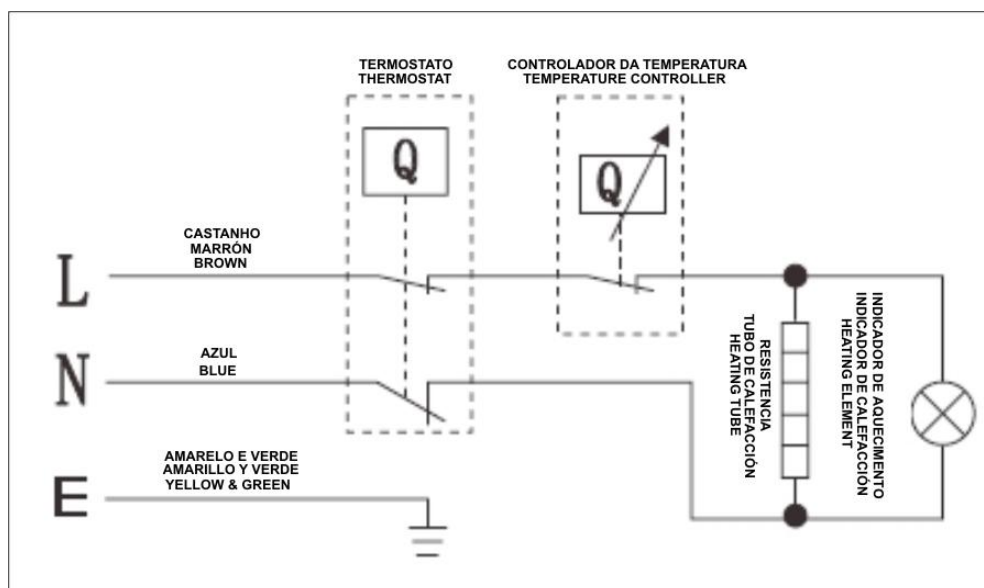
TERMOSTATO
THERMOSTAT

CONTROLADOR DA TEMPERATURA
TEMPERATURE CONTROLLER

Q

Q

CASTANHO
MARRÓN
BROWN

L

AZUL
BLUE

N

AMARELO E VERDE
AMARILLO Y VERDE
YELLOW & GREEN

E

RESISTENCIA
TUBO DE CALEFACCIÓN
HEATING TUBE

INDICADOR DE AQUECIMENTO
INDICADOR DE CALEFACCIÓN
HEATING ELEMENT